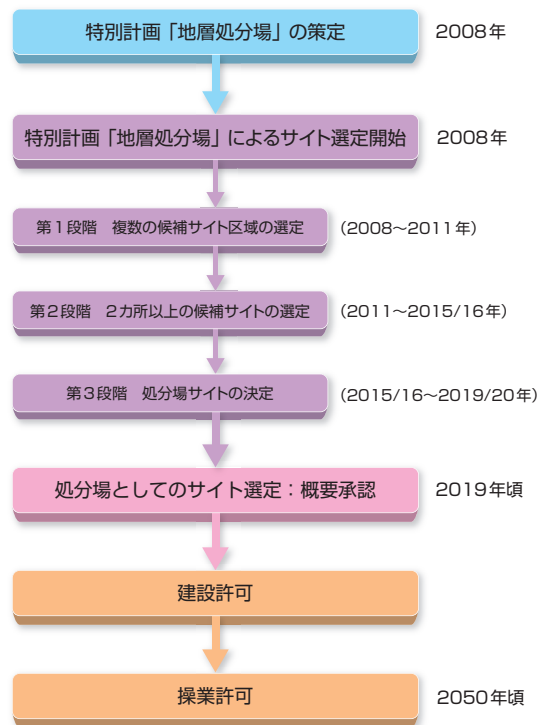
特別計画「地層処分場」の策定 2008年

特別計画「地層処分場」によるサイト選定開始 2008年

第1段階　複数の候補サイト区域の選定 (2008～2011年)

第2段階　2カ所以上の候補サイトの選定 (2011～2015/16年)

第3段階　処分場サイトの決定 (2015/16～2019/20年)

処分場としてのサイト選定：概要承認 2019年頃

建設許可

操業許可 2050年頃